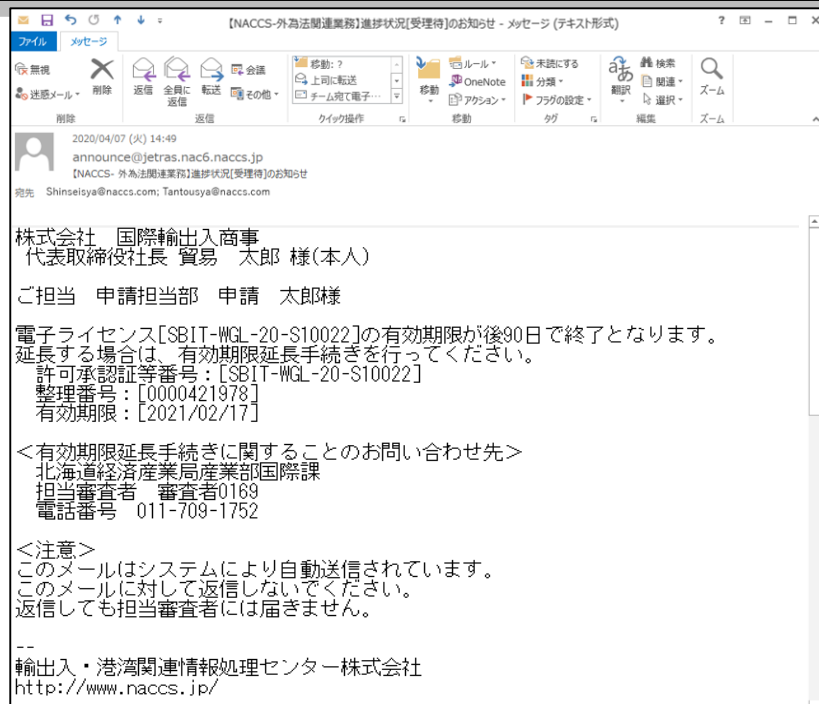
【NACCS-外為法関連業務】進捗状況[受理待]のお知らせ - メッセージ (テキスト形式)

? 
ファイル メッセージ

無視 迷惑メール 削除 返信 全員に返信 転送 会議 その他 移動: ? 上司に転送 チーム宛て電子... ルール OneNote アクション 移動 未読にする 分類 フラグの設定 翻訳 検索 関連 選択 ズーム
削除 返信 クイック操作 移動 タグ 編集 ズーム

2020/04/07 (火) 14:49
announce@jetras.nac6.naccs.jp
【NACCS- 外為法関連業務】進捗状況[受理待]のお知らせ
宛先 Shinseisya@naccs.com; Tantousya@naccs.com

株式会社　国際輸出入商事
代表取締役社長 貿易　太郎 様(本人)

ご担当　申請担当部　申請　太郎様

電子ライセンス[SBIT-WGL-20-S10022]の有効期限が後90日で終了となります。
延長する場合は、有効期限延長手続きを行ってください。
許可承認証等番号：[SBIT-WGL-20-S10022]
整理番号：[0000421978]
有効期限：[2021/02/17]

＜有効期限延長手続きに関することのお問い合わせ先＞
北海道経済産業局産業部国際課
担当審査者　審査者0169
電話番号　011-709-1752

＜注意＞
このメールはシステムにより自動送信されています。
このメールに対して返信しないでください。
返信しても担当審査者には届きません。

--
輸出入・港湾関連情報処理センター株式会社
http://www.naccs.jp/